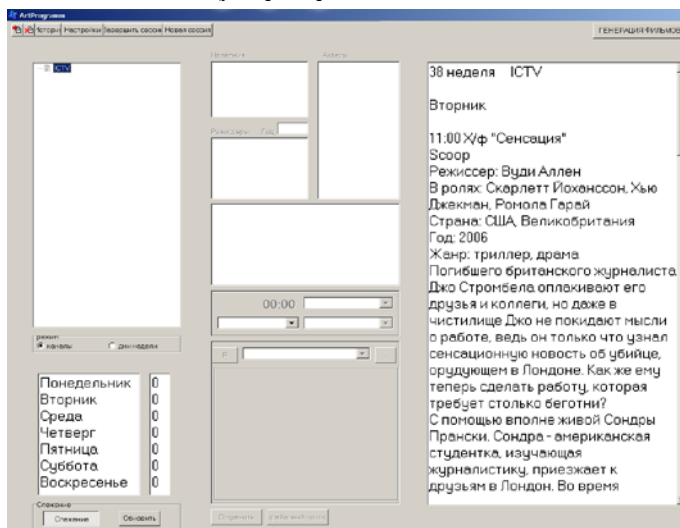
ArtProgramm

История | Настройки | Завершить сессию | Новая сессия

ГЕНЕРАЦИЯ ФИЛЬМОВ

ICTV

Название

Актеры

Режиссеры

Год

00:00

режим:
каналы
дни недели

| Понедельник | 0 |
|---|---|
| Вторник | 0 |
| Среда | 0 |
| Четверг | 0 |
| Пятница | 0 |
| Суббота | 0 |
| Воскресенье | 0 |

Слежение
Слежение
Обновить

Сохранить
Удалить выбранное

38 неделя ICTV

Вторник

11:00 Х/ф "Сенсация"
Scoop
Режиссер: Вуди Аллен
В ролях: Скарлетт Йоханссон, Хью Джекман, Ромола Гарай
Страна: США, Великобритания
Год: 2006
Жанр: триллер, драма
Погибшего британского журналиста Джо Стромбела оплакивают его друзья и коллеги, но даже в чистилище Джо не покидают мысли о работе, ведь он только что узнал сенсационную новость об убийце, орудующем в Лондоне. Как же ему теперь сделать работу, которая требует столько беготни?
С помощью вполне живой Сондры Прански. Сондра - американская студентка, изучающая журналистику, приезжает к друзьям в Лондон. Во время